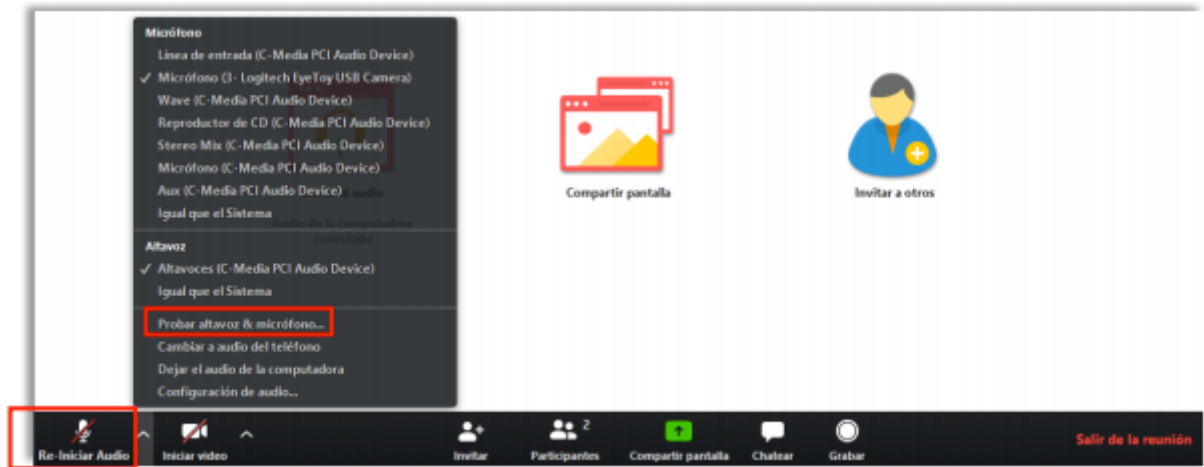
Micrófono
Linea de entrada (C-Media PCI Audio Device)
✓ Micrófono (3- Logitech EyeToy USB Camera)
Wave (C-Media PCI Audio Device)
Reproductor de CD (C-Media PCI Audio Device)
Stereo Mix (C-Media PCI Audio Device)
Micrófono (C-Media PCI Audio Device)
Aux (C-Media PCI Audio Device)
Igual que el Sistema

Altavoz
✓ Altavoces (C-Media PCI Audio Device)
Igual que el Sistema

Probar altavoz & micrófono...
Cambiar a audio del teléfono
Dejar el audio de la computadora
Configuración de audio...

Compartir pantalla

Invitar a otros

Re-Iniciar Audio
Iniciar video
Invitar
Participantes 2
Compartir pantalla
Chatear
Grabar
Salir de la reunión